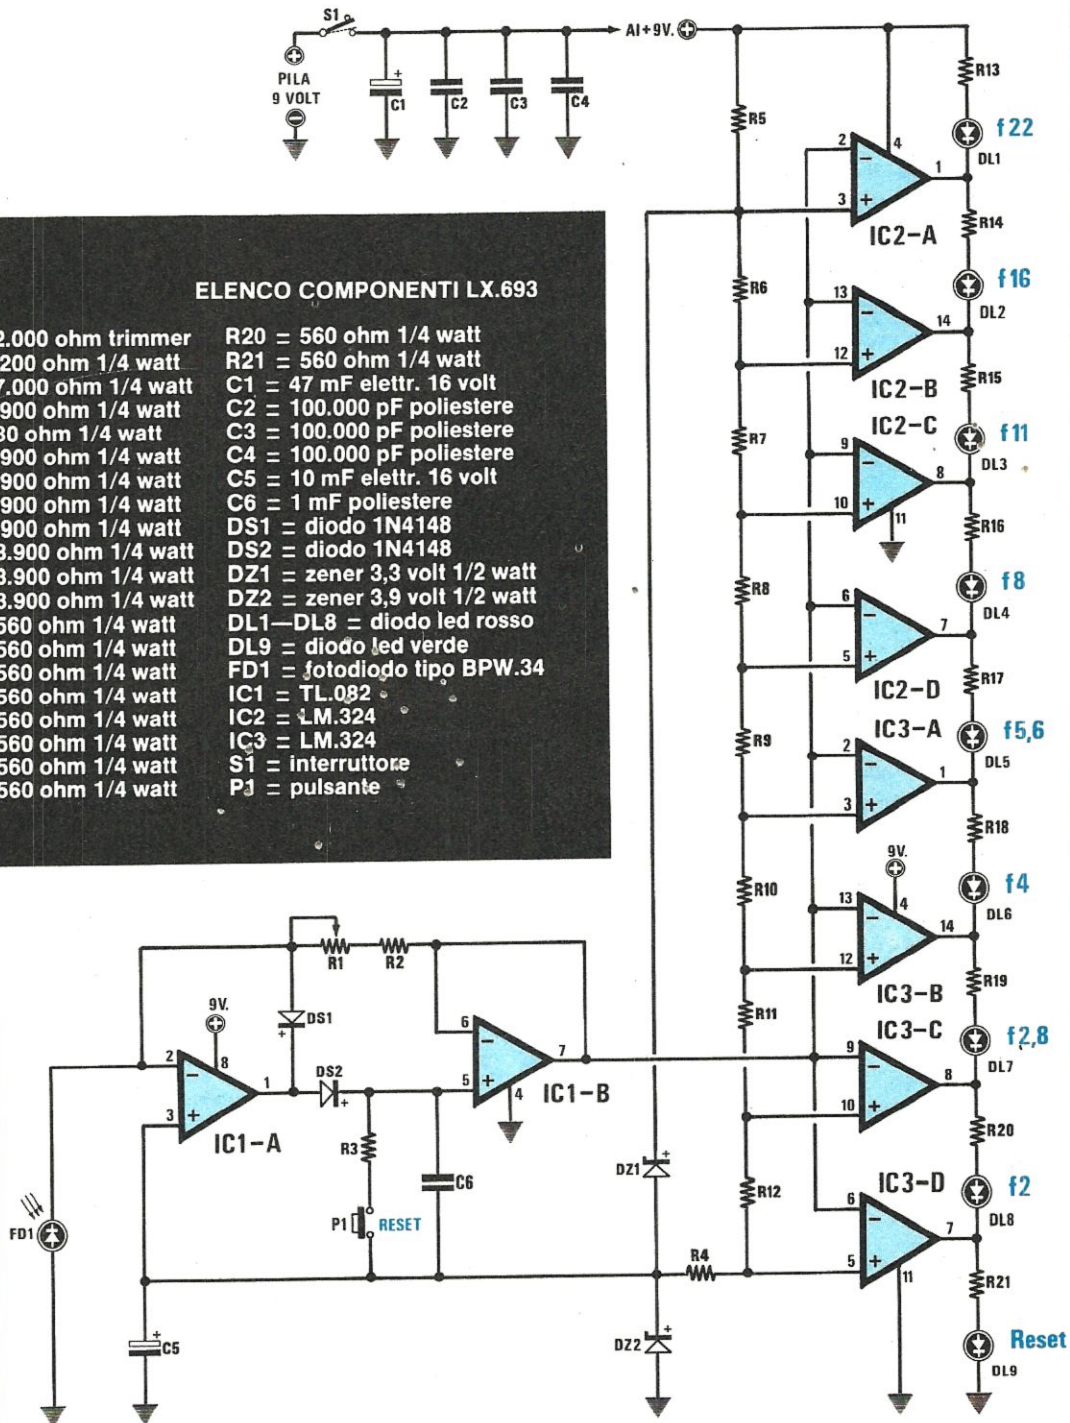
S1
PILA
9 VOLT
C1
C2
C3
C4
AI+9V.

ELENCO COMPONENTI LX.693

| | |
|---|---|
| 2.000 ohm trimmer | R20 = 560 ohm 1/4 watt |
| 200 ohm 1/4 watt | R21 = 560 ohm 1/4 watt |
| 7.000 ohm 1/4 watt | C1 = 47 mF elettr. 16 volt |
| 900 ohm 1/4 watt | C2 = 100.000 pF poliestere |
| 30 ohm 1/4 watt | C3 = 100.000 pF poliestere |
| 900 ohm 1/4 watt | C4 = 100.000 pF poliestere |
| 900 ohm 1/4 watt | C5 = 10 mF elettr. 16 volt |
| 900 ohm 1/4 watt | C6 = 1 mF poliestere |
| 900 ohm 1/4 watt | DS1 = diodo 1N4148 |
| 3.900 ohm 1/4 watt | DS2 = diodo 1N4148 |
| 3.900 ohm 1/4 watt | DZ1 = zener 3,3 volt 1/2 watt |
| 3.900 ohm 1/4 watt | DZ2 = zener 3,9 volt 1/2 watt |
| 560 ohm 1/4 watt | DL1—DL8 = diodo led rosso |
| 560 ohm 1/4 watt | DL9 = diodo led verde |
| 560 ohm 1/4 watt | FD1 = fotodiodo tipo BPW.34 |
| 560 ohm 1/4 watt | IC1 = TL.082 |
| 560 ohm 1/4 watt | IC2 = LM.324 |
| 560 ohm 1/4 watt | IC3 = LM.324 |
| 560 ohm 1/4 watt | S1 = interruttore |
| 560 ohm 1/4 watt | P1 = pulsante |

R13
f22
DL1
R5
2
4
1
3
IC2–A
R14
f16
DL2
R6
13
14
12
IC2–B
R15
IC2–C
f11
DL3
R7
9
8
10
11
R16
f8
DL4
R8
6
7
5
IC2–D
R17
IC3–A
f5,6
DL5
R9
2
1
3
R18
9V.
f4
DL6
R10
13
4
14
12
IC3–B
R19
IC3–C
f2,8
DL7
R11
9
8
10
R20
IC3–D
f2
DL8
R12
6
7
5
11
R21
Reset
DL9
R1
R2
9V.
DS1
2
8
1
3
IC1–A
DS2
6
7
5
4
IC1–B
R3
C6
P1
RESET
DZ1
R4
DZ2
FD1
C5